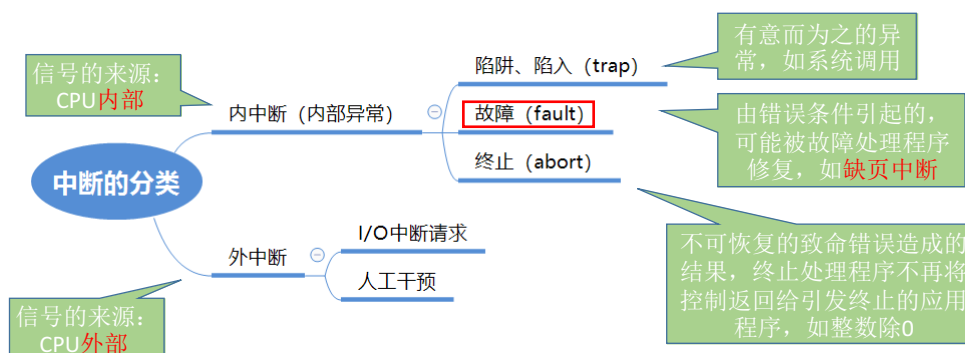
信号的来源：CPU内部

中断的分类

内中断（内部异常）

陷阱、陷入（trap）

故障（fault）

终止（abort）

有意而为之的异常，如系统调用

由错误条件引起的，可能被故障处理程序修复，如缺页中断

不可恢复的致命错误造成的结果，终止处理程序不再将控制返回给引发终止的应用程序，如整数除0

外中断

I/O中断请求

人工干预

信号的来源：CPU外部